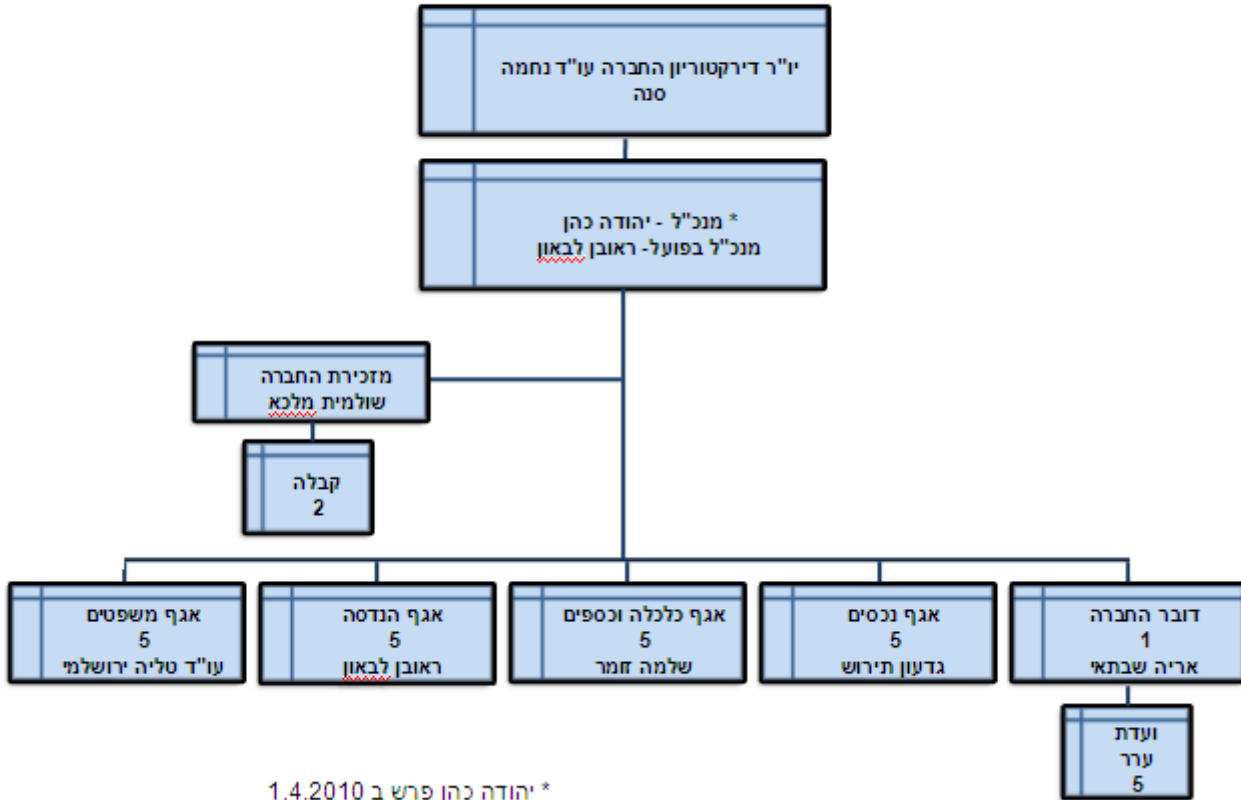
יו"ר דירקטוריון החברה עו"ד נחמה סנה

* מנכ"ל - יהודה כהן
מנכ"ל בפועל- ראובן לבאון

מזכירת החברה
שולמית מלכא

קבלה
2

אגף משפטים
5
עו"ד טליה ירושלמי

אגף הנדסה
5
ראובן לבאון

אגף כלכלה וכספים
5
שלמה זמר

אגף נכסים
5
גדעון תירוש

דובר החברה
1
אריה שבתאי

ועדת ערר
5

* יהודה כהן פרש ב 1.4.2010